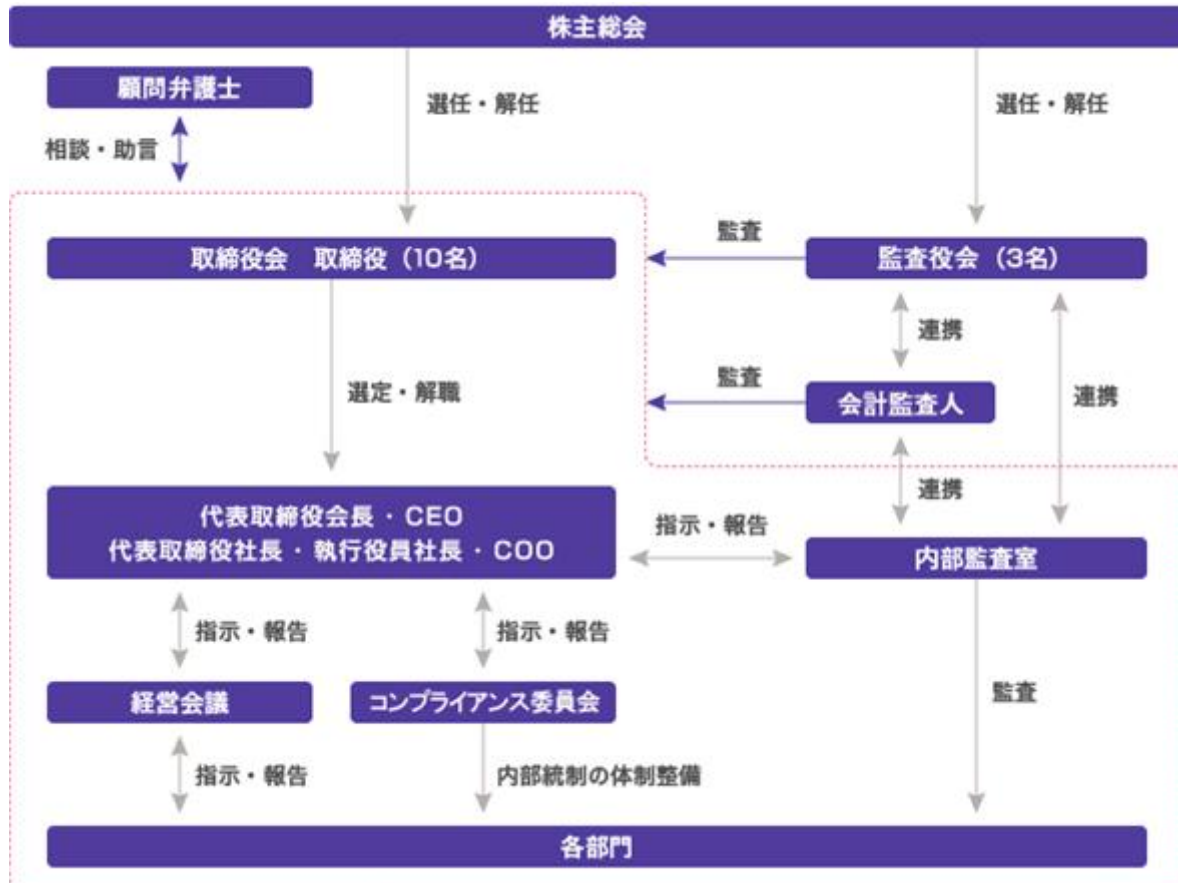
株主総会

顧問弁護士

相談・助言

選任・解任

選任・解任

監査

取締役会　取締役（10名）

監査役会（3名）

連携

選定・解職

監査

会計監査人

連携

連携

代表取締役会長・CEO
代表取締役社長・執行役員社長・COO

指示・報告

内部監査室

指示・報告

指示・報告

経営会議

コンプライアンス委員会

監査

指示・報告

内部統制の体制整備

各部門